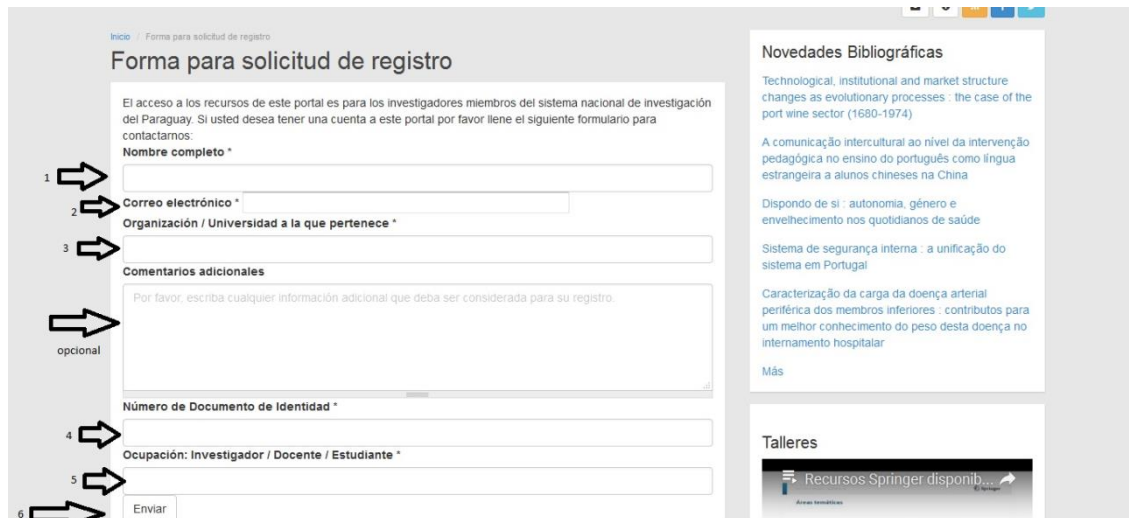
Inicio / Forma para solicitud de registro

Forma para solicitud de registro

El acceso a los recursos de este portal es para los investigadores miembros del sistema nacional de investigación del Paraguay. Si usted desea tener una cuenta a este portal por favor llene el siguiente formulario para contactarnos:

Nombre completo *

1

Correo electrónico *

2

Organización / Universidad a la que pertenece *

3

Comentarios adicionales

Por favor, escriba cualquier información adicional que deba ser considerada para su registro.

opcional

Número de Documento de Identidad *

4

Ocupación: Investigador / Docente / Estudiante *

5

6

Enviar

Novedades Bibliográficas

Technological, institutional and market structure changes as evolutionary processes : the case of the port wine sector (1680-1974)

A comunicação intercultural ao nível da intervenção pedagógica no ensino do português como língua estrangeira a alunos chineses na China

Dispondo de si : autonomia, género e envelhecimento nos quotidianos de saúde

Sistema de segurança interna : a unificação do sistema em Portugal

Caracterização da carga da doença arterial periférica dos membros inferiores : contributos para um melhor conhecimento do peso desta doença no internamento hospitalar

Más

Talleres

Recursos Springer disponib...

Áreas temáticas